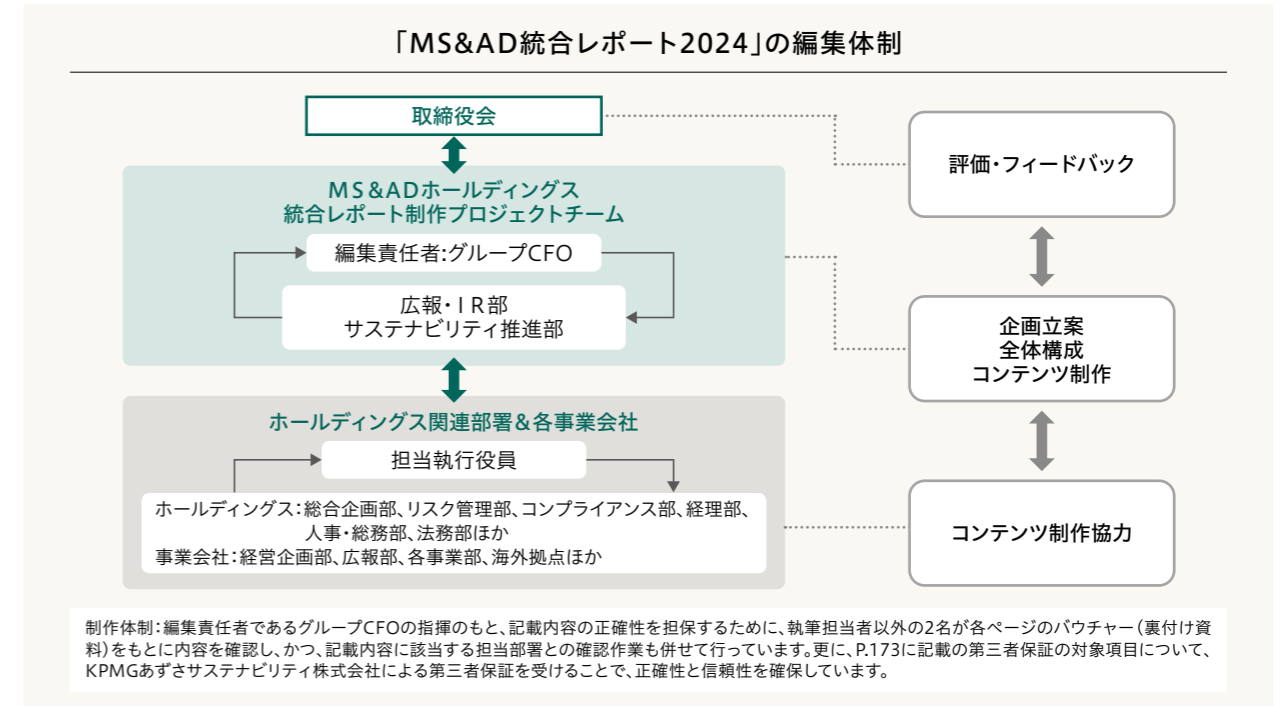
「MS&AD統合レポート2024」の編集体制

取締役会

MS&ADホールディングス
統合レポート制作プロジェクトチーム

編集責任者:グループCFO

広報・IR部
サステナビリティ推進部

ホールディングス関連部署&各事業会社

担当執行役員

ホールディングス:総合企画部、リスク管理部、コンプライアンス部、経理部、人事・総務部、法務部ほか
事業会社:経営企画部、広報部、各事業部、海外拠点ほか

評価・フィードバック

企画立案
全体構成
コンテンツ制作

コンテンツ制作協力

制作体制:編集責任者であるグループCFOの指揮のもと、記載内容の正確性を担保するために、執筆担当者以外の2名が各ページのバウチャー(裏付け資料)をもとに内容を確認し、かつ、記載内容に該当する担当部署との確認作業も併せて行っています。更に、P.173に記載の第三者保証の対象項目について、KPMGあずさサステナビリティ株式会社による第三者保証を受けることで、正確性と信頼性を確保しています。